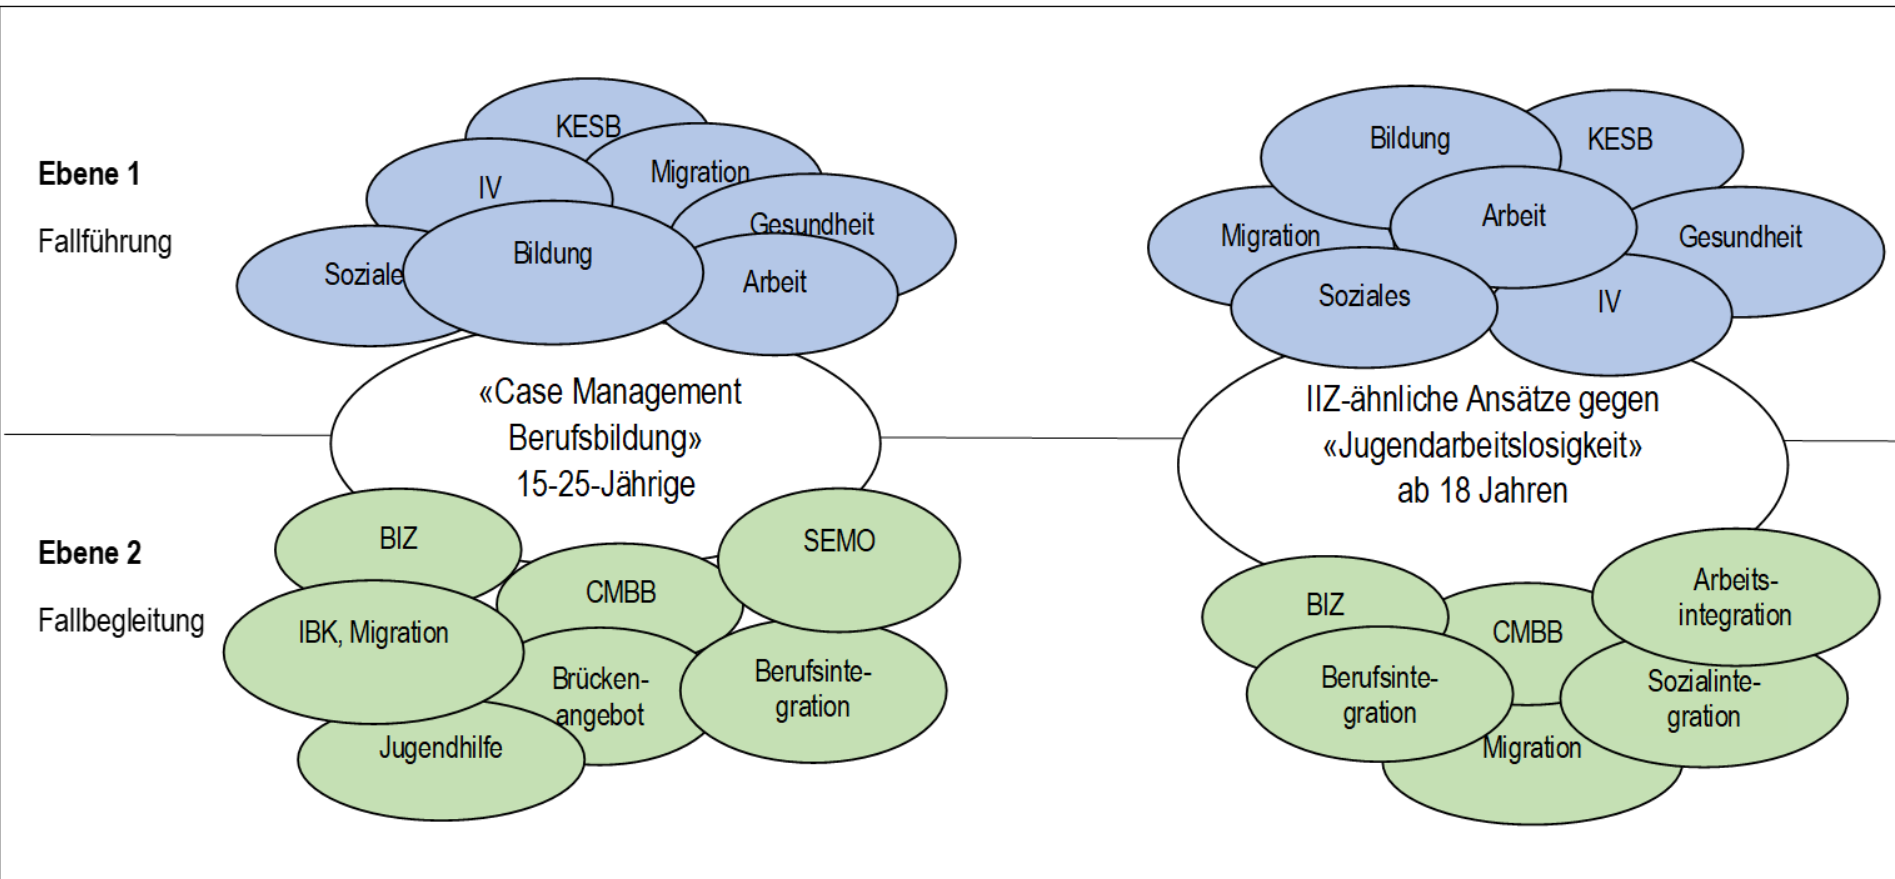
Ebene 1

Fallführung

KESB

Migration

IV

Gesundheit

Soziale

Bildung

Arbeit

«Case Management Berufsbildung» 15-25-Jährige

Bildung

KESB

Arbeit

Migration

Gesundheit

Soziales

IV

IIZ-ähnliche Ansätze gegen «Jugendarbeitslosigkeit» ab 18 Jahren

Ebene 2

Fallbegleitung

BIZ

SEMO

CMBB

IBK, Migration

Brücken-angebot

Berufsinte-gration

Jugendhilfe

BIZ

CMBB

Arbeits-integration

Berufsinte-gration

Sozialinte-gration

Migration